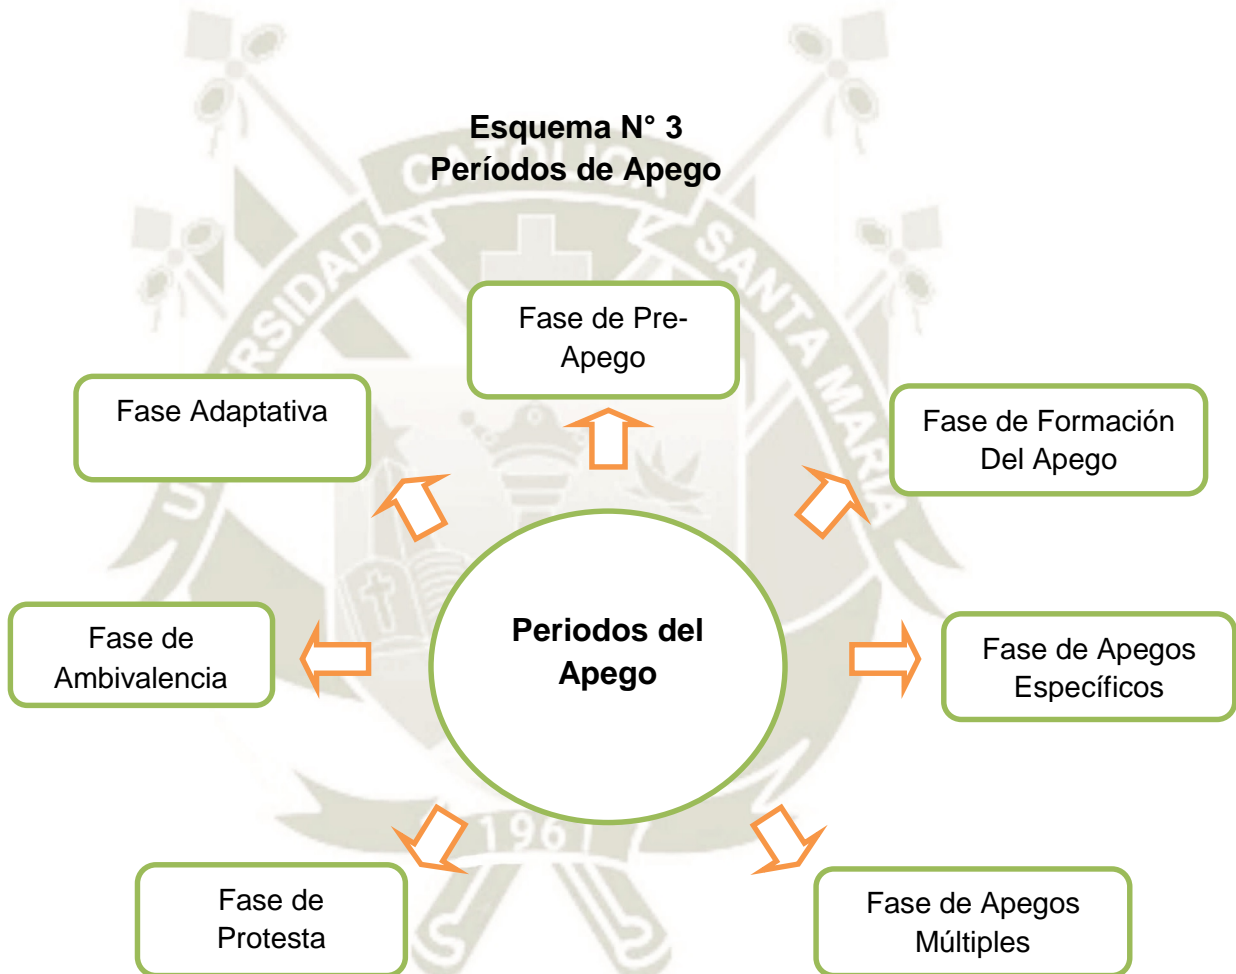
Esquema N° 3
Períodos de Apego

Fase de Pre-Apego

Fase Adaptativa

Fase de Formación Del Apego

Periodos del Apego

Fase de Ambivalencia

Fase de Apegos Específicos

Fase de Protesta

Fase de Apegos Múltiples

UNIVERSIDAD CATÓLICA SANTA MARÍA

1961